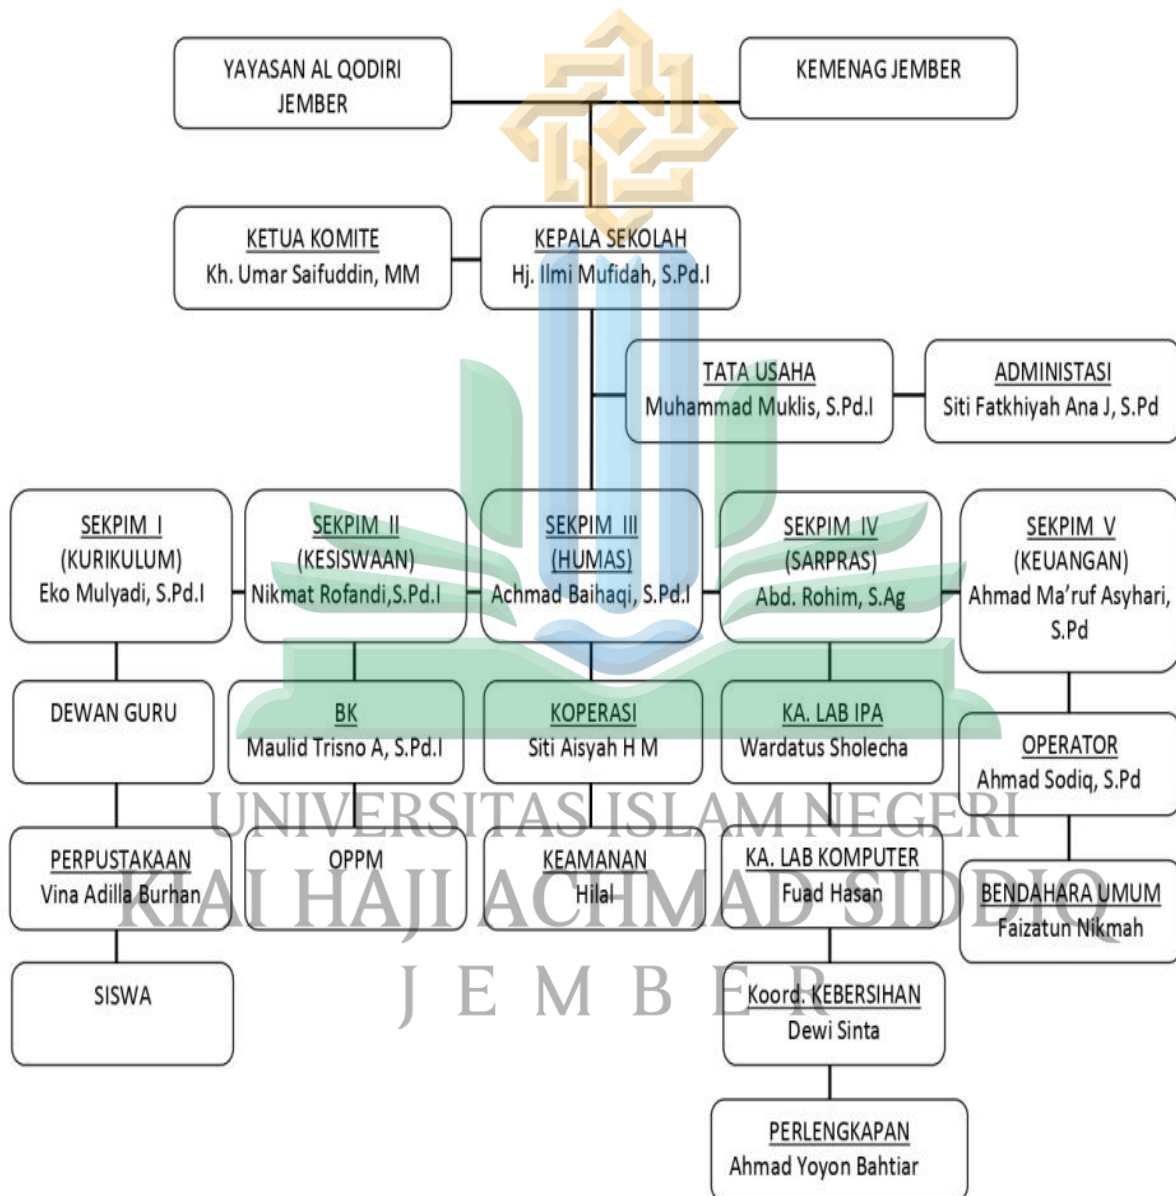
YAYASAN AL QODIRI JEMBER

KEMENAG JEMBER

KETUA KOMITE
Kh. Umar Saifuddin, MM

KEPALA SEKOLAH
Hj. Ilmi Mufidah, S.Pd.I

TATA USAHA
Muhammad Muklis, S.Pd.I

ADMINISTASI
Siti Fatkhiyah Ana J, S.Pd

SEKPIM I
(KURIKULUM)
Eko Mulyadi, S.Pd.I

SEKPIM II
(KESISWAAN)
Nikmat Rofandi,S.Pd.I

SEKPIM III
(HUMAS)
Achmad Baihaqi, S.Pd.I

SEKPIM IV
(SARPRAS)
Abd. Rohim, S.Ag

SEKPIM V
(KEUANGAN)
Ahmad Ma'ruf Asyhari, S.Pd

DEWAN GURU

BK
Maulid Trisno A, S.Pd.I

KOPERASI
Siti Aisyah H M

KA. LAB IPA
Wardatus Sholecha

OPERATOR
Ahmad Sodiq, S.Pd

UNIVERSITAS ISLAM NEGERI

PERPUSTAKAAN
Vina Adilla Burhan

OPPM

KEAMANAN
Hilal

KA. LAB KOMPUTER
Fuad Hasan

BENDAHARA UMUM
Faizatun Nikmah

KIAI HAJI ACHMAD SIDDIQ

J E M B E R

SISWA

Koord. KEBERSIHAN
Dewi Sinta

PERLENGKAPAN
Ahmad Yoyon Bahtiar